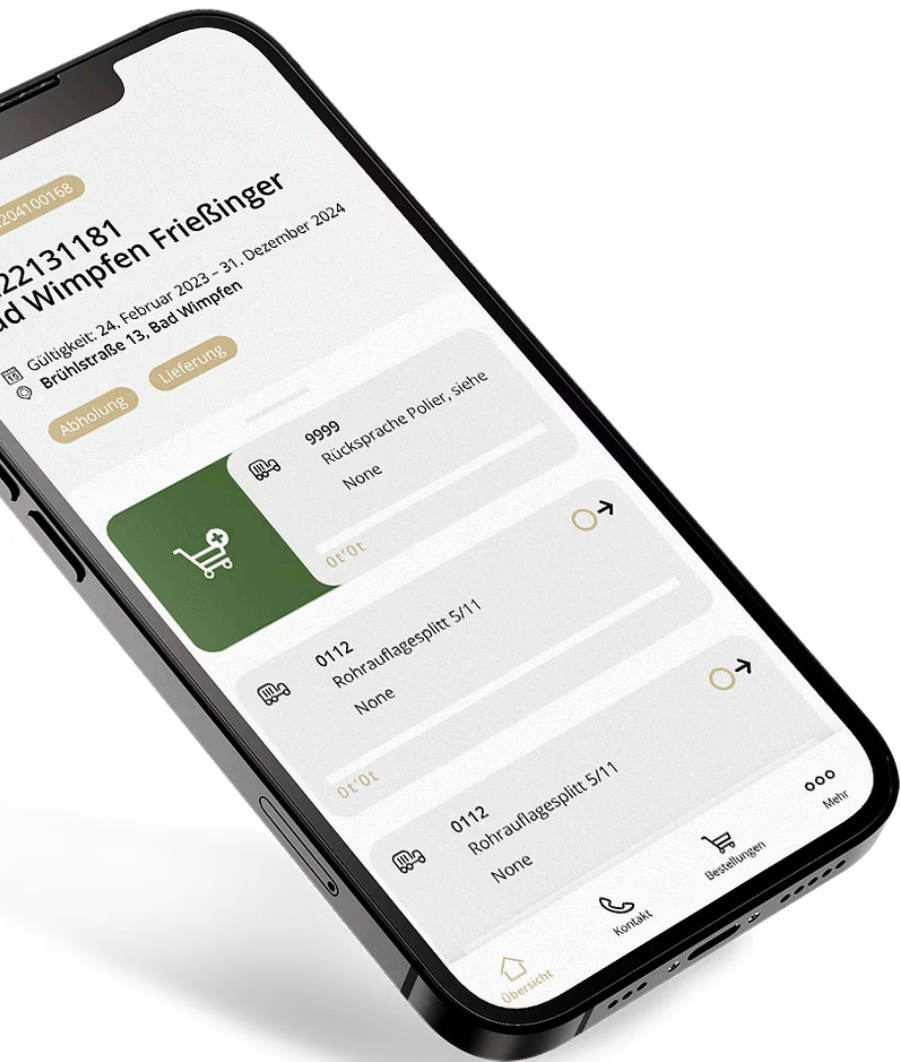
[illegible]204100168

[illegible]22131181
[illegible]d Wimpfen Frießinger

Gültigkeit: 24. Februar 2023 – 31. Dezember 2024
Brühlstraße 13, Bad Wimpfen

Abholung Lieferung

9999
Rücksprache Polier, siehe
None

10,01

0112
Rohrauflagesplitt 5/11
None

10,01

0112
Rohrauflagesplitt 5/11
None

Übersicht Kontakt Bestellungen Mehr